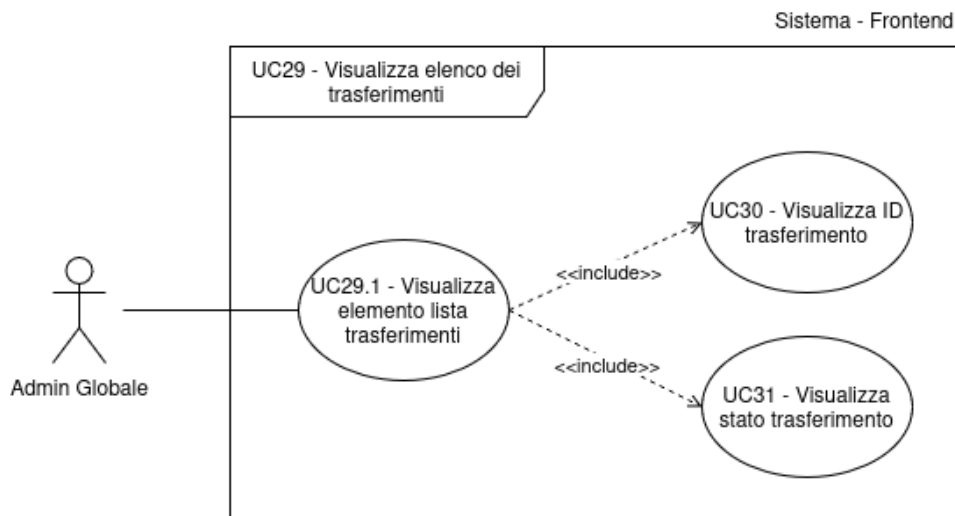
Sistema - Frontend

UC29 - Visualizza elenco dei trasferimenti

Admin Globale

UC29.1 - Visualizza elemento lista trasferimenti

<<include>>

<<include>>

UC30 - Visualizza ID trasferimento

UC31 - Visualizza stato trasferimento